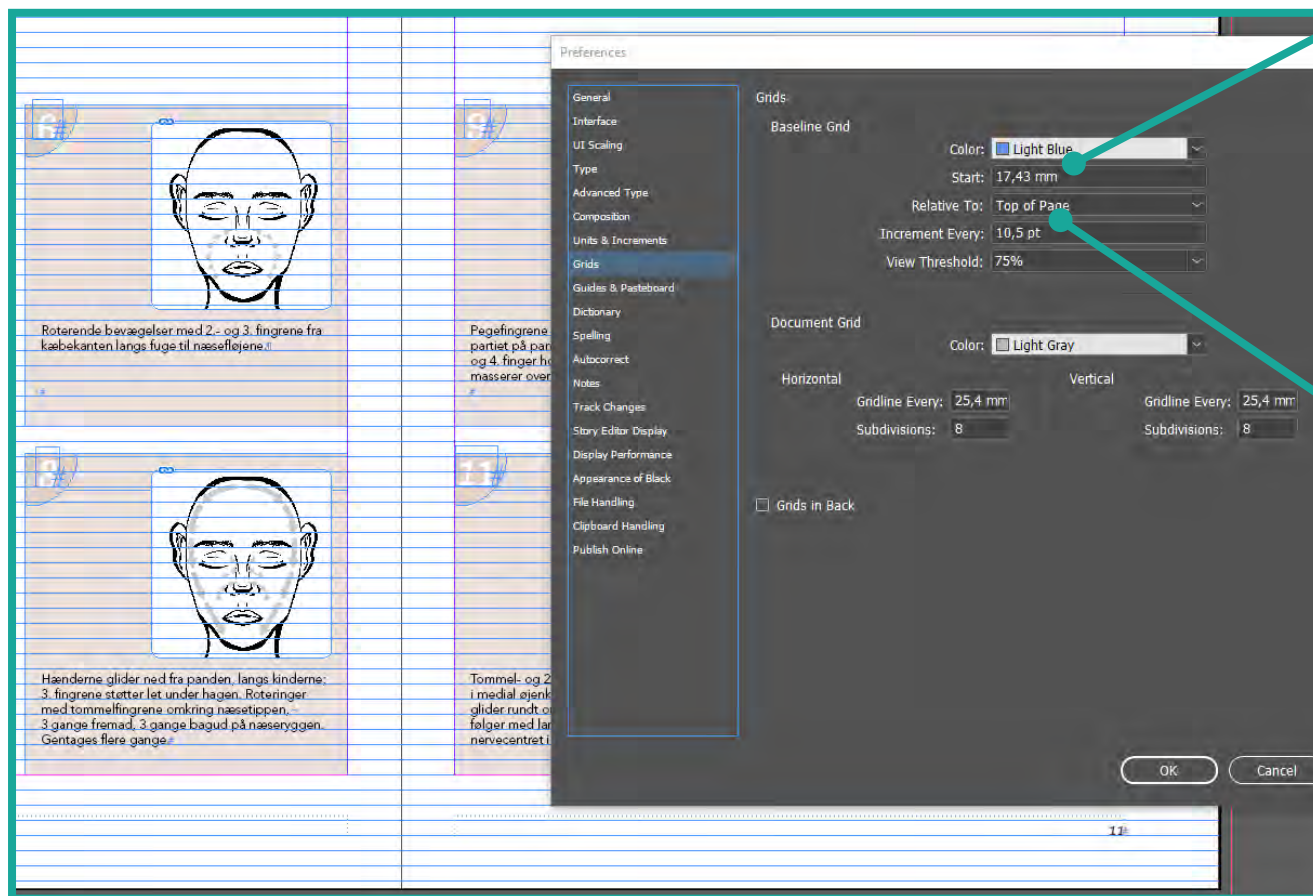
6#

Roterende bevægelser med 2.- og 3. fingrene fra kæbekanten langs fuge til næsefløjene.¶

8#

Hænderne glider ned fra panden, langs kinderne; 3. fingrene støtter let under hagen. Roteringer med tommelfingrene omkring næsetippen. 3 gange fremad, 3 gange bagud på næseryggen. Gentages flere gange.#

9#

Pegefingrene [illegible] partiet på pan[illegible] og 4. finger h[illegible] masserer over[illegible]

11#

Tommel- og 2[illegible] i medial øjenk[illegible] glider rundt o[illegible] følger med la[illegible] nervecentret i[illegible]

11

Preferences

General
Interface
UI Scaling
Type
Advanced Type
Composition
Units & Increments
Grids
Guides & Pasteboard
Dictionary
Spelling
Autocorrect
Notes
Track Changes
Story Editor Display
Display Performance
Appearance of Black
File Handling
Clipboard Handling
Publish Online

Grids
Baseline Grid
Color: Light Blue
Start: 17,43 mm
Relative To: Top of Page
Increment Every: 10,5 pt
View Threshold: 75%

Document Grid
Color: Light Gray
Horizontal
Gridline Every: 25,4 mm
Subdivisions: 8
Vertical
Gridline Every: 25,4 mm
Subdivisions: 8

Grids in Back

OK
Cancel